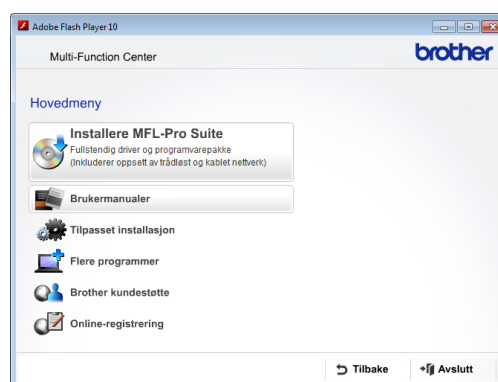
Adobe Flash Player 10

Multi-Function Center

brother

Hovedmeny

Installere MFL-Pro Suite
Fullstendig driver og programvarepakke
(Inkluderer oppsett av trådløst og kablet nettverk)

Brukermanualer

Tilpasset installasjon

Flere programmer

Brother kundestøtte

Online-registrering

Tilbake

Avslutt